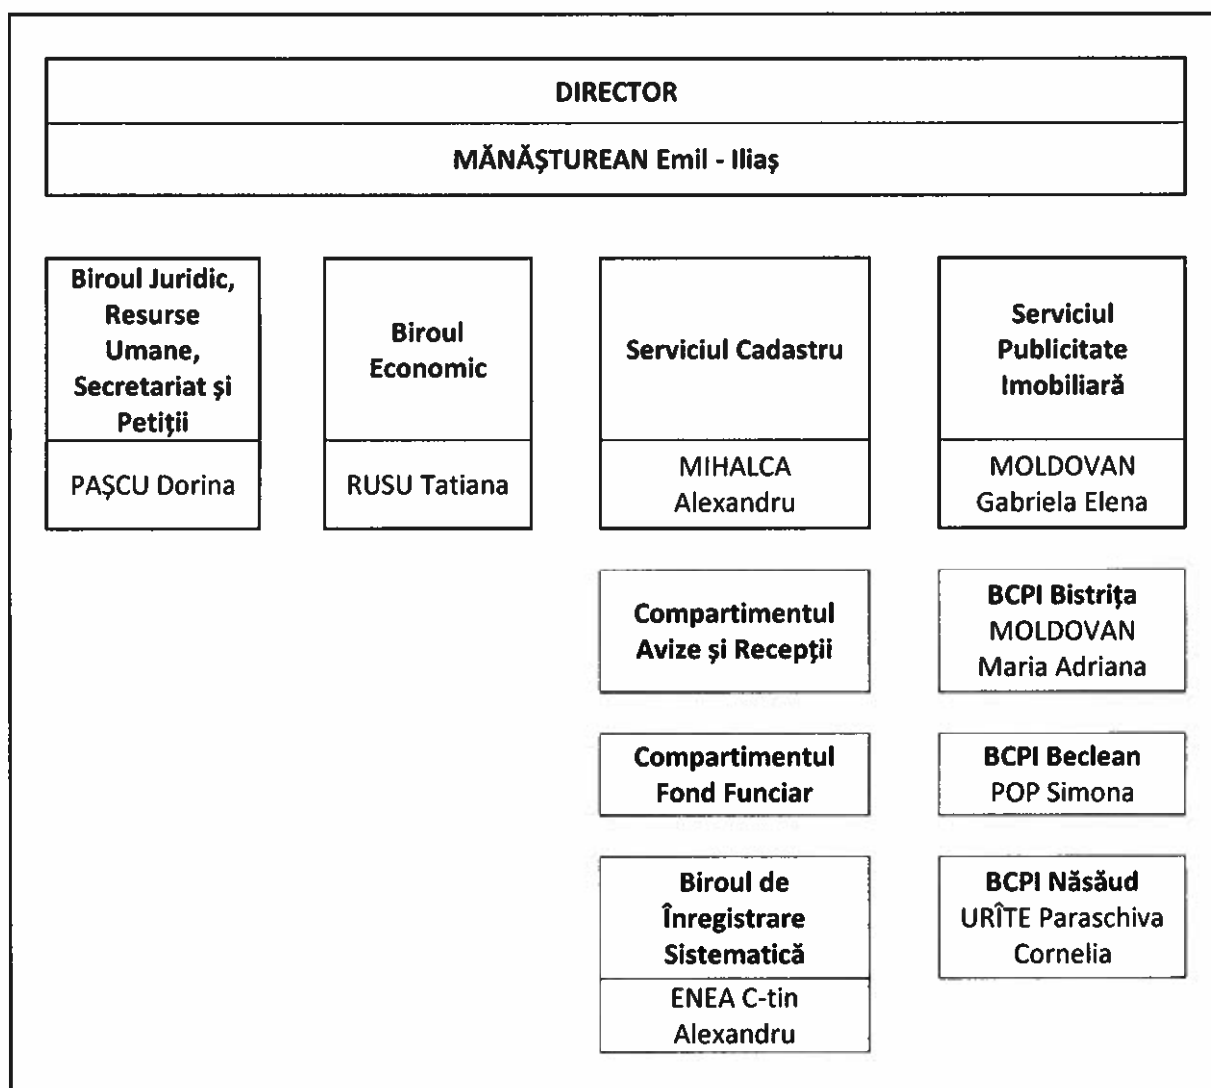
DIRECTOR

MĂNĂŞTUREAN Emil - Iliaş

Biroul Juridic, Resurse Umane, Secretariat şi Petiţii

PAŞCU Dorina

Biroul Economic

RUSU Tatiana

Serviciul Cadastru

MIHALCA Alexandru

Serviciul Publicitate Imobiliară

MOLDOVAN Gabriela Elena

Compartimentul Avize şi Recepţii

BCPI Bistriţa
MOLDOVAN Maria Adriana

Compartimentul Fond Funciar

BCPI Beclean
POP Simona

Biroul de Înregistrare Sistematică

ENEA C-tin Alexandru

BCPI Năsăud
URÎTE Paraschiva Cornelia